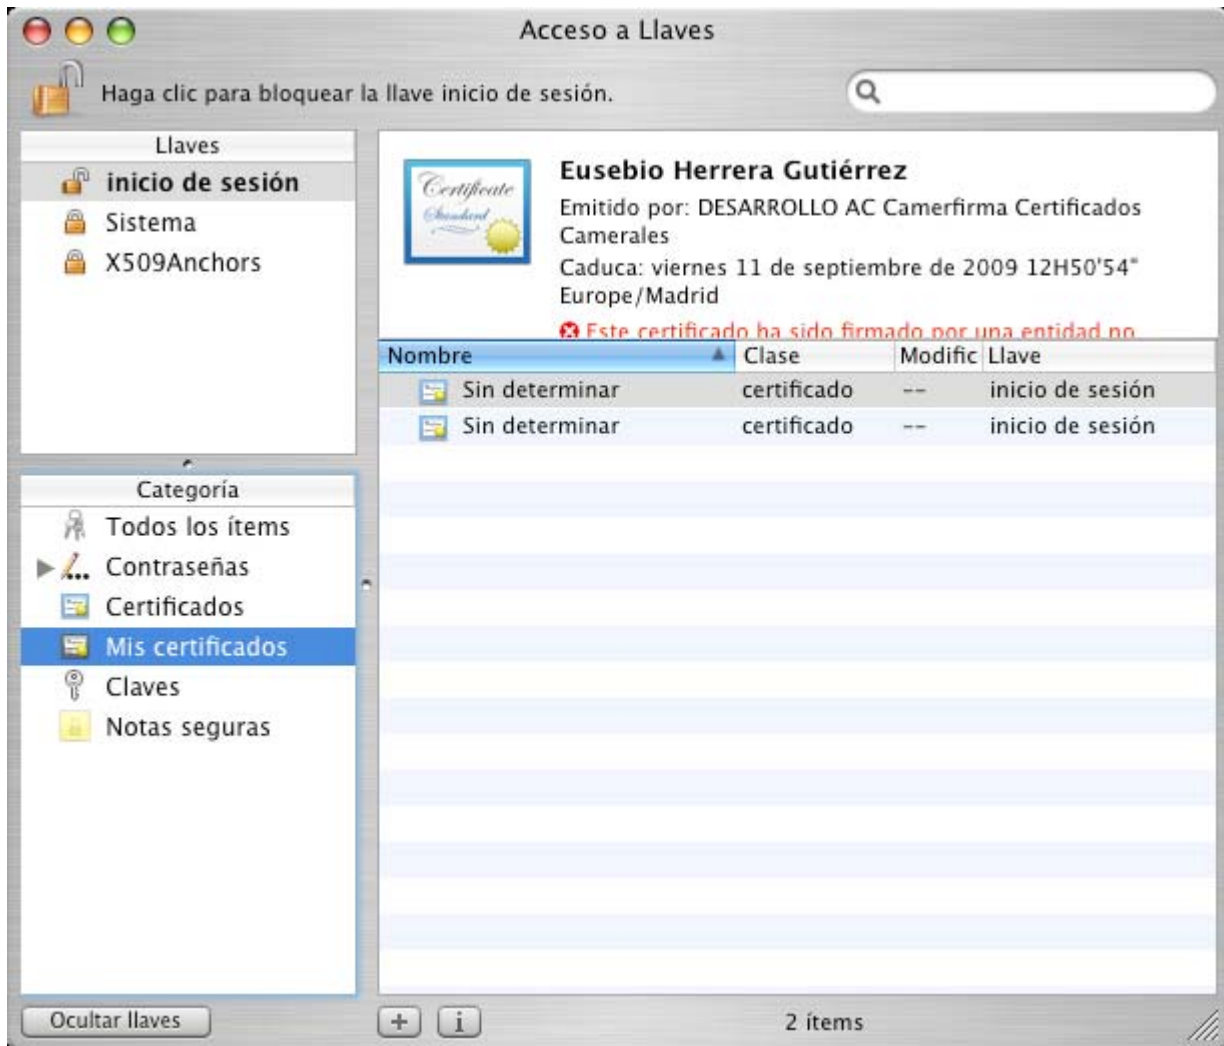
Acceso a Llaves

Haga clic para bloquear la llave inicio de sesión.

Llaves
inicio de sesión
Sistema
X509Anchors

Categoría
Todos los ítems
Contraseñas
Certificados
Mis certificados
Claves
Notas seguras

Certificate Standard

Eusebio Herrera Gutiérrez
Emitido por: DESARROLLO AC Camerfirma Certificados Camerales
Caduca: viernes 11 de septiembre de 2009 12H50'54" Europe/Madrid
Este certificado ha sido firmado por una entidad no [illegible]

| Nombre | Clase | Modific | Llave |
|---|---|---|---|
| Sin determinar | certificado | -- | inicio de sesión |
| Sin determinar | certificado | -- | inicio de sesión |

Ocultar llaves
+
i
2 ítems